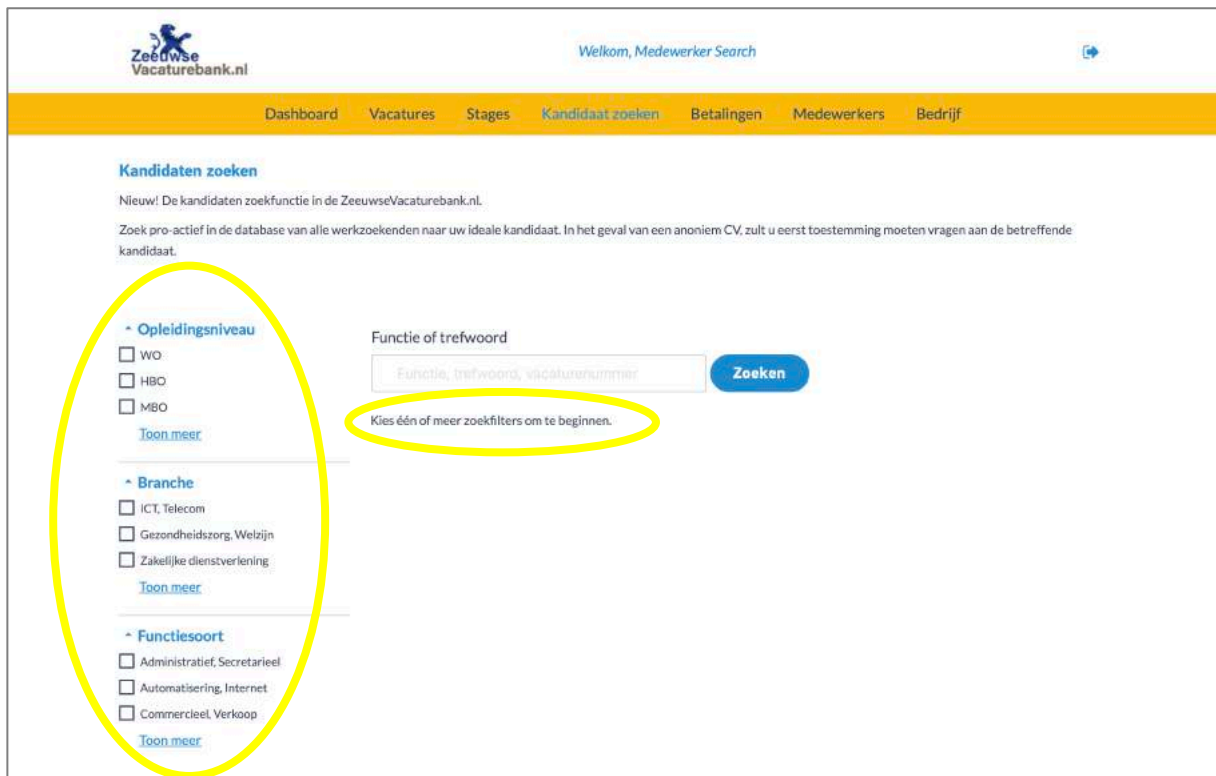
Zeeuwse Vacaturebank.nl

Welkom, Medewerker Search

Dashboard Vacatures Stages Kandidaat zoeken Betalingen Medewerkers Bedrijf

Kandidaten zoeken

Nieuw! De kandidaten zoekfunctie in de ZeeuwseVacaturebank.nl.

Zoek pro-actief in de database van alle werkzoekenden naar uw ideale kandidaat. In het geval van een anoniem CV, zult u eerst toestemming moeten vragen aan de betreffende kandidaat.

Opleidingsniveau
WO
HBO
MBO
Toon meer

Branche
ICT, Telecom
Gezondheidszorg, Welzijn
Zakelijke dienstverlening
Toon meer

Functiesoort
Administratief, Secretarieel
Automatisering, Internet
Commercieel, Verkoop
Toon meer

Functie of trefwoord

Functie, trefwoord, vacaturenummer

Zoeken

Kies één of meer zoekfilters om te beginnen.